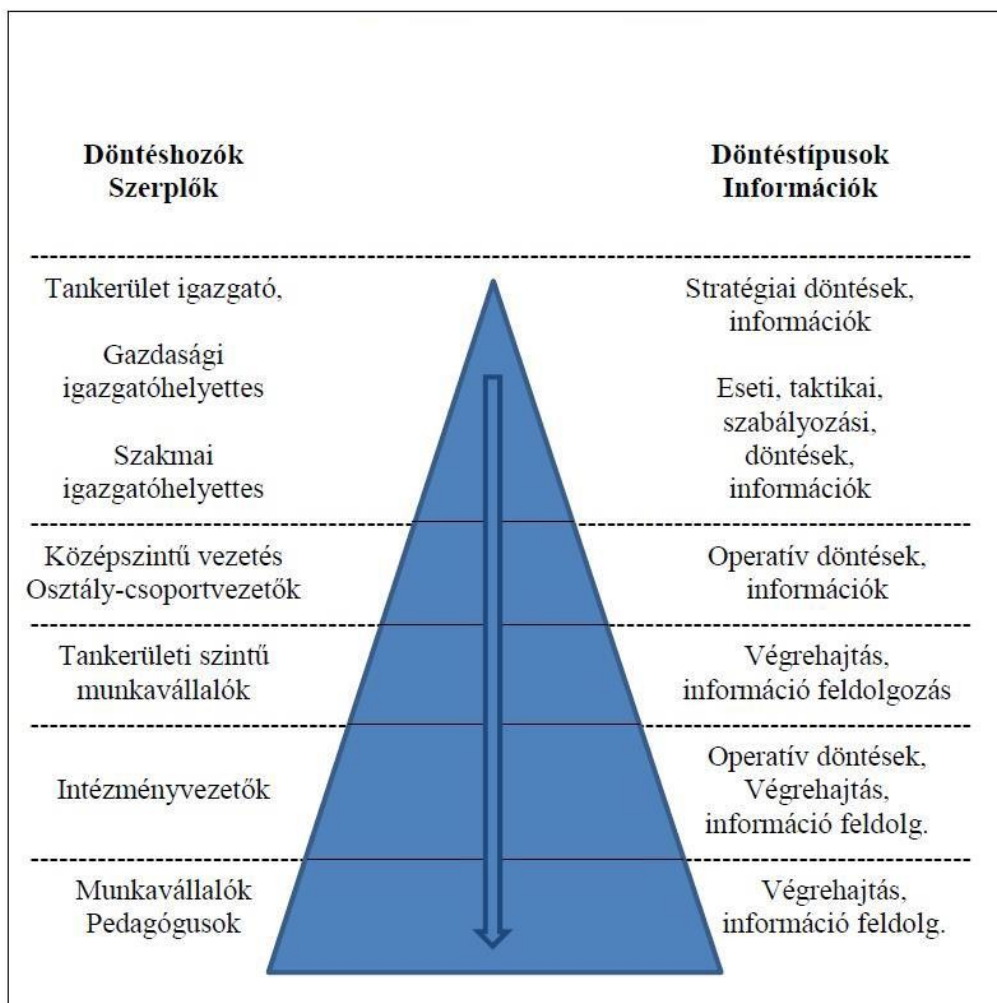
Döntéshozók
Szerplők

Döntéstípusok
Információk

Tankerület igazgató,

Gazdasági igazgatóhelyettes

Szakmai igazgatóhelyettes

Stratégiai döntések, információk

Eseti, taktikai, szabályozási, döntések, információk

Középszintű vezetés
Osztály-csoportvezetők

Operatív döntések, információk

Tankerületi szintű munkavállalók

Végrehajtás, információ feldolgozás

Intézményvezetők

Operatív döntések, Végrehajtás, információ feldolg.

Munkavállalók
Pedagógusok

Végrehajtás, információ feldolg.